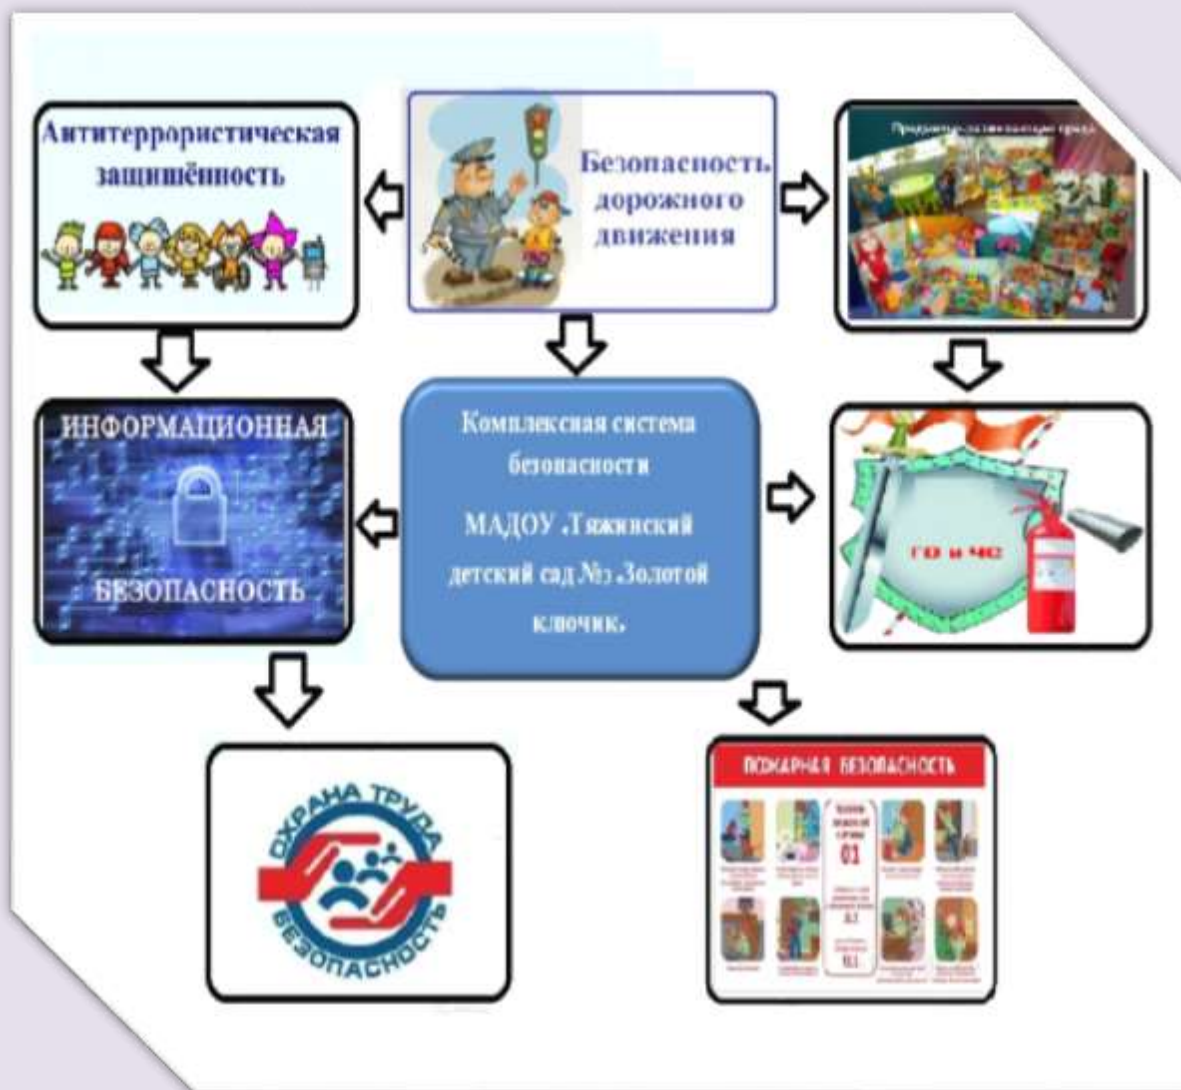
Антитеррористическая защищённость

Безопасность дорожного движения

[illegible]

ИНФОРМАЦИОННАЯ

БЕЗОПАСНОСТЬ

Комплексная система безопасности

МАДОУ «Тяжинский детский сад №3 «Золотой ключик»

ГО и ЧС

ОХРАНА ТРУДА

БЕЗОПАСНОСТЬ

ПОЖАРНАЯ БЕЗОПАСНОСТЬ

01

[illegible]